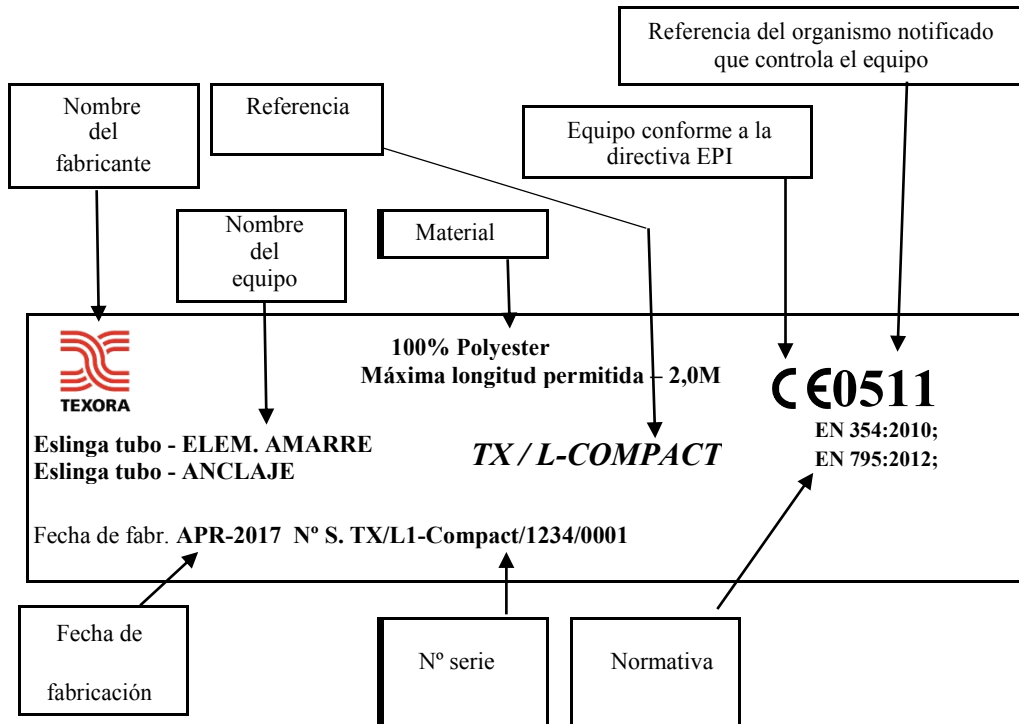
Referencia del organismo notificado que controla el equipo

Nombre del fabricante

Referencia

Equipo conforme a la directiva EPI

Nombre del equipo

Material

TEXORA

100% Polyester
Máxima longitud permitida – 2,0M

CE0511

EN 354:2010;
EN 795:2012;

Eslinga tubo - ELEM. AMARRE
Eslinga tubo - ANCLAJE

TX / L-COMPACT

Fecha de fabr. APR-2017 Nº S. TX/L1-Compact/1234/0001

Fecha de fabricación

Nº serie

Normativa